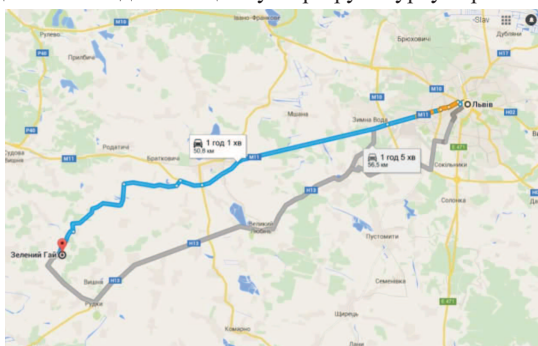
Рулево
Прибічи
Брюховичі
Дубляни
M11
Львів
Мшана
Зимна Вода
M11
1 год 1 хв
50,6 км
1 год 5 хв
56,3 км
Родатичі
Бритковичі
M11
M12
Сокільники
Солонка
Зелений Гай
Пустомити
H13
Семенівка
Ширець
Комарно
Рудки
Вишня
Slav
M16
H17
H02
M06
M10
P40
P40